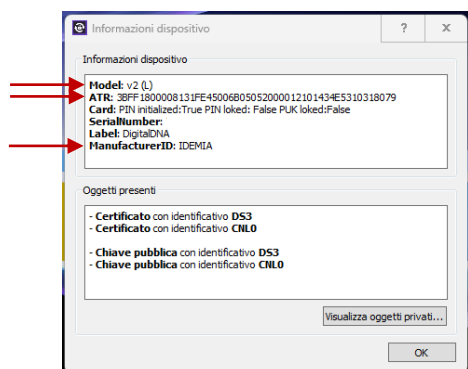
Informazioni dispositivo

?

×

Informazioni dispositivo

Model: v2 (L)
ATR: 3BFF1800008131FE45006B05052000012101434E5310318079
Card: PIN initialized:True PIN loked: False PUK loked:False
SerialNumber:
Label: DigitalDNA
ManufacturerID: IDEMIA

Oggetti presenti

- Certificato con identificativo DS3
- Certificato con identificativo CNL0

- Chiave pubblica con identificativo DS3
- Chiave pubblica con identificativo CNL0

Visualizza oggetti privati...

OK